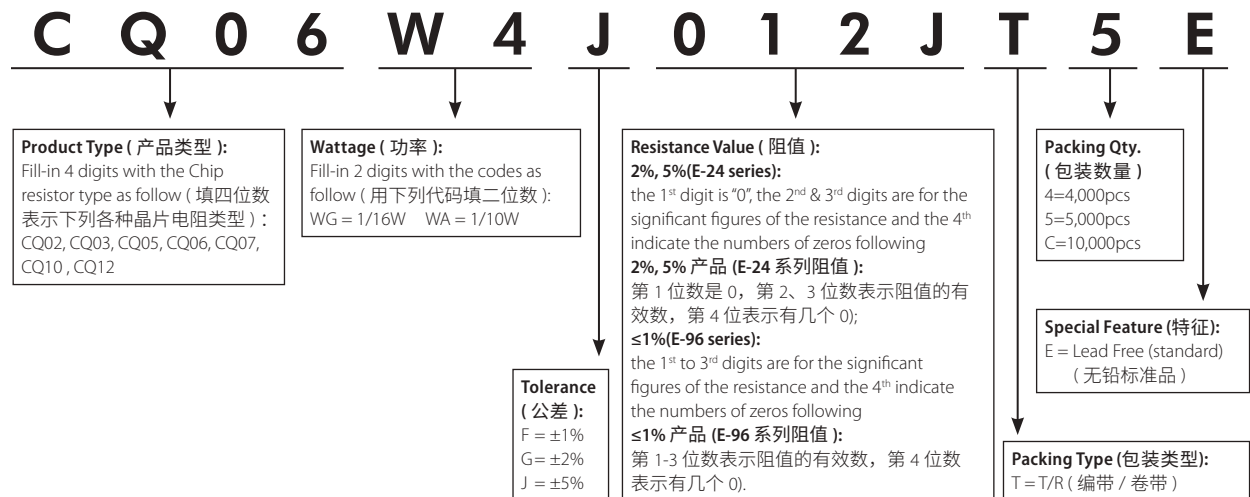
C Q 0 6 W 4 J 0 1 2 J T 5 E

**Product Type ( 产品类型 ):**
Fill-in 4 digits with the Chip resistor type as follow ( 填四位数表示下列各种晶片电阻类型 )：CQ02, CQ03, CQ05, CQ06, CQ07, CQ10 , CQ12

**Wattage ( 功率 ):**
Fill-in 2 digits with the codes as follow ( 用下列代码填二位数 ):
WG = 1/16W WA = 1/10W

**Tolerance ( 公差 ):**
F = ±1%
G= ±2%
J = ±5%

**Resistance Value ( 阻值 ):**
**2%, 5%(E-24 series):**
the 1$^{st}$ digit is "0", the 2$^{nd}$ & 3$^{rd}$ digits are for the significant figures of the resistance and the 4$^{th}$ indicate the numbers of zeros following
**2%, 5% 产品 (E-24 系列阻值 ):**
第 1 位数是 0，第 2、3 位数表示阻值的有效数，第 4 位表示有几个 0);
**≤1%(E-96 series):**
the 1$^{st}$ to 3$^{rd}$ digits are for the significant figures of the resistance and the 4$^{th}$ indicate the numbers of zeros following
**≤1% 产品 (E-96 系列阻值 ):**
第 1-3 位数表示阻值的有效数，第 4 位数表示有几个 0).

**Packing Qty. ( 包装数量 )**
4=4,000pcs
5=5,000pcs
C=10,000pcs

**Special Feature (特征):**
E = Lead Free (standard)
( 无铅标准品 )

**Packing Type (包装类型):**
T = T/R ( 编带 / 卷带 )